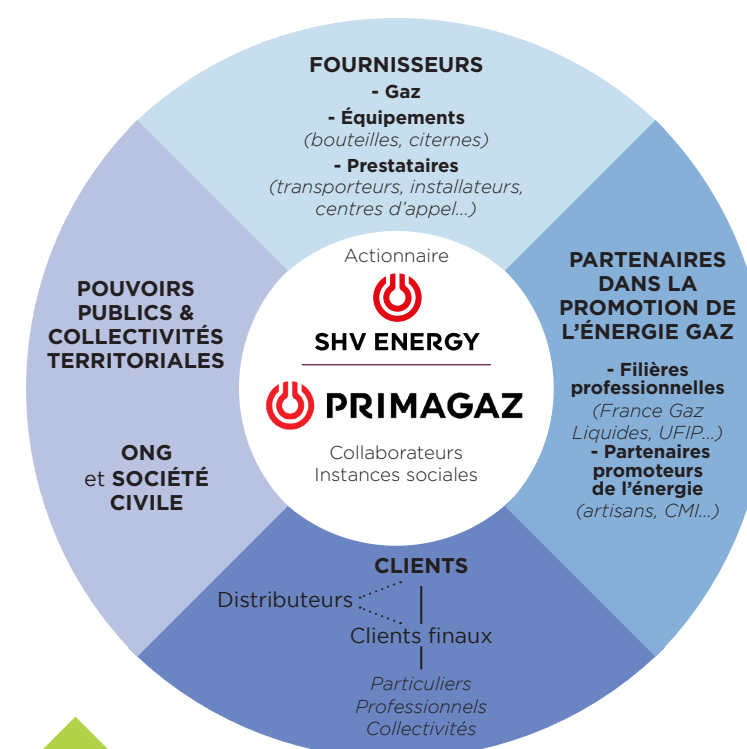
FOURNISSEURS
- Gaz
- Équipements
(bouteilles, citernes)
- Prestataires
(transporteurs, installateurs, centres d'appel...)

PARTENAIRES DANS LA PROMOTION DE L'ÉNERGIE GAZ
- Filières professionnelles
(France Gaz Liquides, UFIP...)
- Partenaires promoteurs de l'énergie
(artisans, CMI...)

CLIENTS
Distributeurs
Clients finaux
Particuliers
Professionnels
Collectivités

POUVOIRS PUBLICS & COLLECTIVITÉS TERRITORIALES

ONG et SOCIÉTÉ CIVILE

Actionnaire
SHV ENERGY
PRIMAGAZ
Collaborateurs
Instances sociales